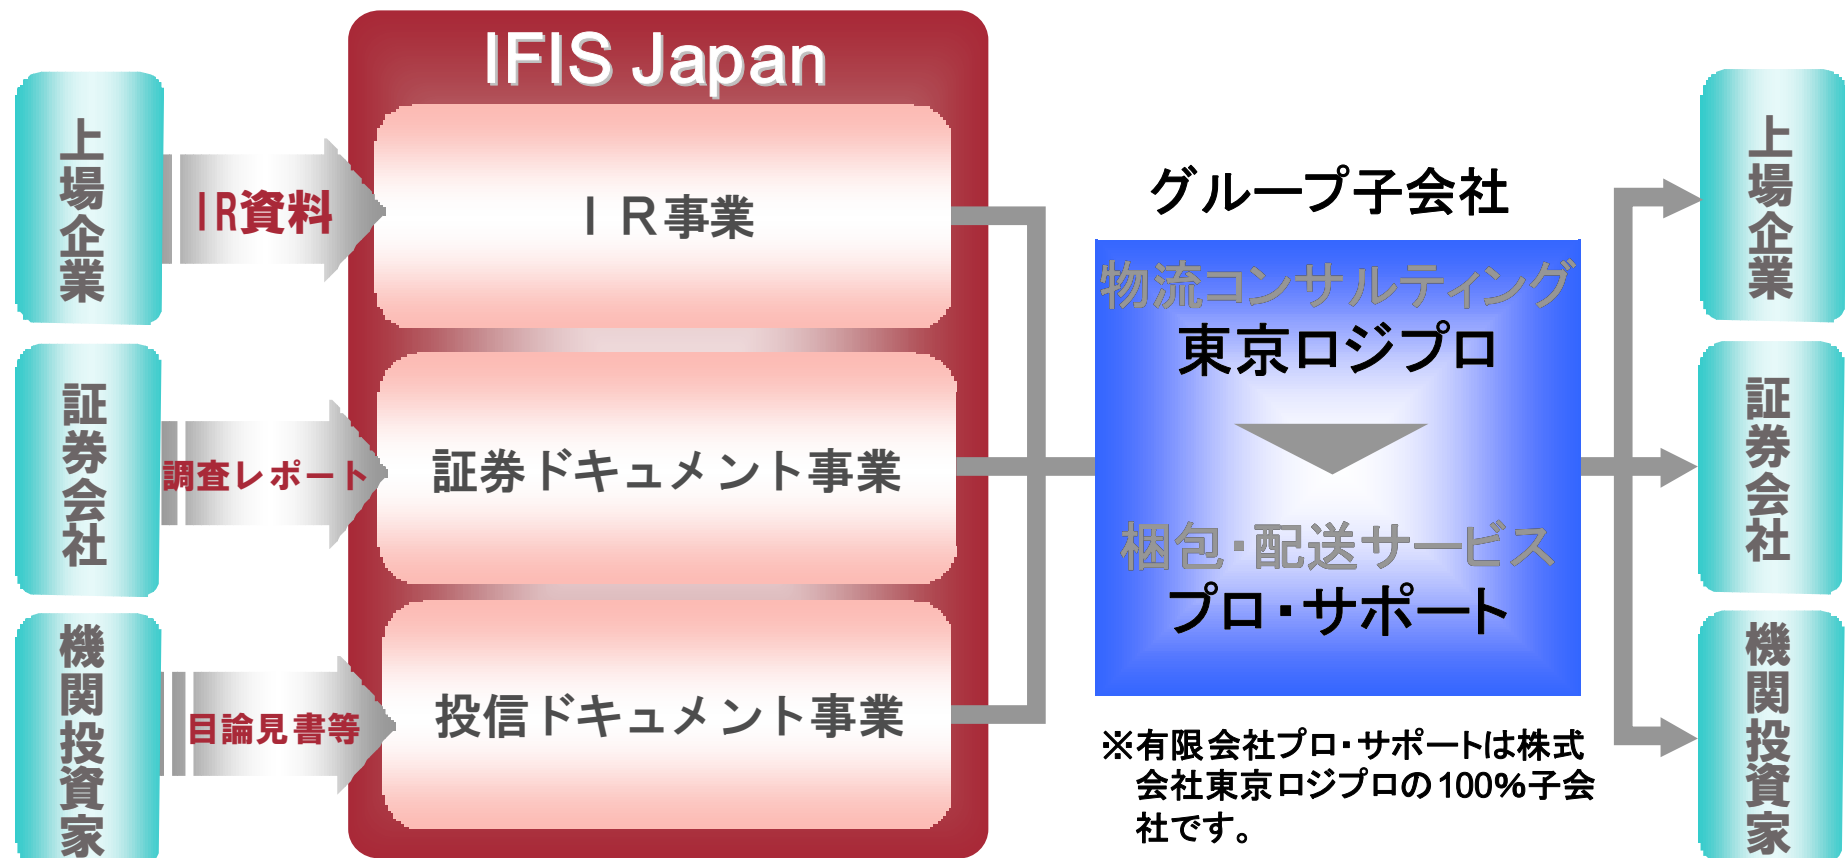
上場企業

IR資料

証券会社

調査レポート

機関投資家

目論見書等

IFIS Japan

ＩＲ事業

証券ドキュメント事業

投信ドキュメント事業

グループ子会社

物流コンサルティング
東京ロジプロ

梱包・配送サービス
プロ・サポート

※有限会社プロ・サポートは株式会社東京ロジプロの100%子会社です。

上場企業

証券会社

機関投資家